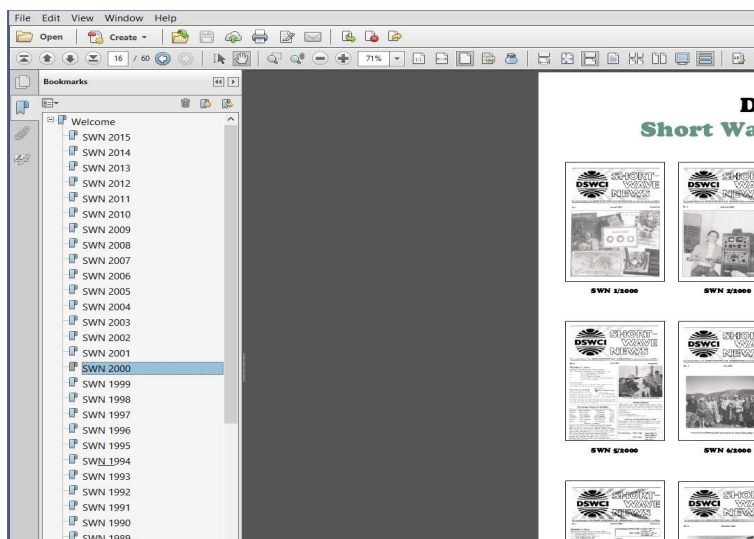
File Edit View Window Help

Open | Create

16 / 60

71%

Bookmarks

Welcome
SWN 2015
SWN 2014
SWN 2013
SWN 2012
SWN 2011
SWN 2010
SWN 2009
SWN 2008
SWN 2007
SWN 2006
SWN 2005
SWN 2004
SWN 2003
SWN 2002
SWN 2001
SWN 2000
SWN 1999
SWN 1998
SWN 1997
SWN 1996
SWN 1995
SWN 1994
SWN 1993
SWN 1992
SWN 1991
SWN 1990
SWN 1989

D
Short Wa

DSWCI SHORT WAVE NEWS
DSWCI SHORT WAVE NEWS

SWN 1/2000
SWN 2/2000

DSWCI SHORT WAVE NEWS
DSWCI SHORT WAVE NEWS

SWN 5/2000
SWN 6/2000

DSWCI SHORT WAVE NEWS
DSWCI SHORT WAVE NEWS